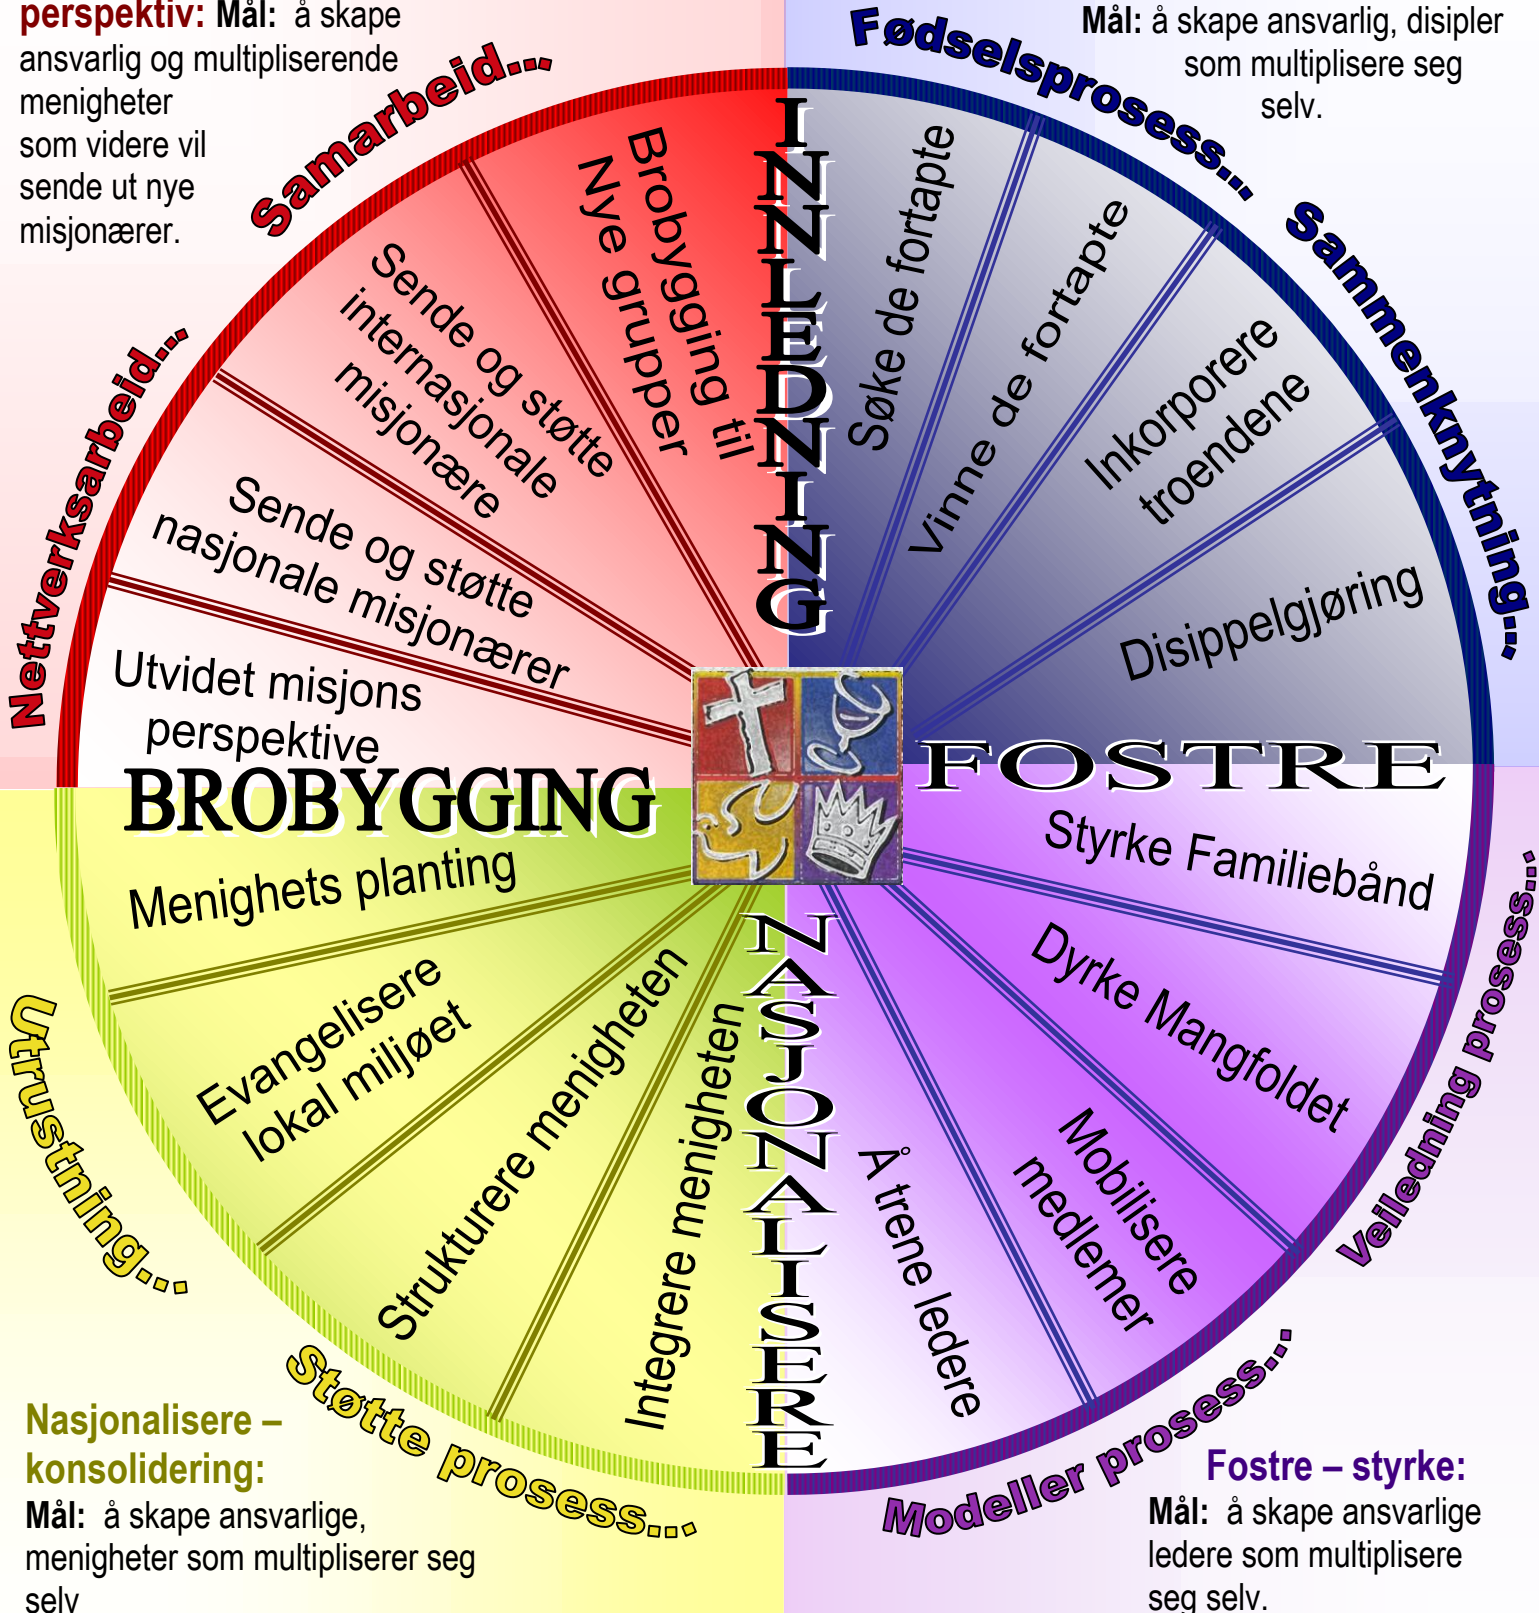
perspektiv: Mål: å skape ansvarlig og multipliserende menigheter som videre vil sende ut nye misjonærer.

Fødselsprosess...

Mål: å skape ansvarlig, disipler som multiplisere seg selv.

Samarbeid...

Sammenknytning...

Nettverksarbeid...

INNLEDNING

Brobygging til Nye grupper

Sende og støtte internasjonale misjonære

Sende og støtte nasjonale misjonærer

Utvidet misjons perspektive

Søke de fortapte

Vinne de fortapte

Inkorporere troendene

Disippelgjøring

BROBYGGING

FOSTRE

Menighets planting

Evangelisere lokal miljøet

Strukturere menigheten

Integrere menigheten

NASJONALISERE

Å trene ledere

Mobilisere medlemer

Dyrke Mangfoldet

Styrke Familiebånd

Utrustning...

Veiledning prosess...

Støtte prosess...

Modeller prosess...

Nasjonalisere – konsolidering:
Mål: å skape ansvarlige, menigheter som multipliserer seg selv

Fostre – styrke:
Mål: å skape ansvarlige ledere som multiplisere seg selv.